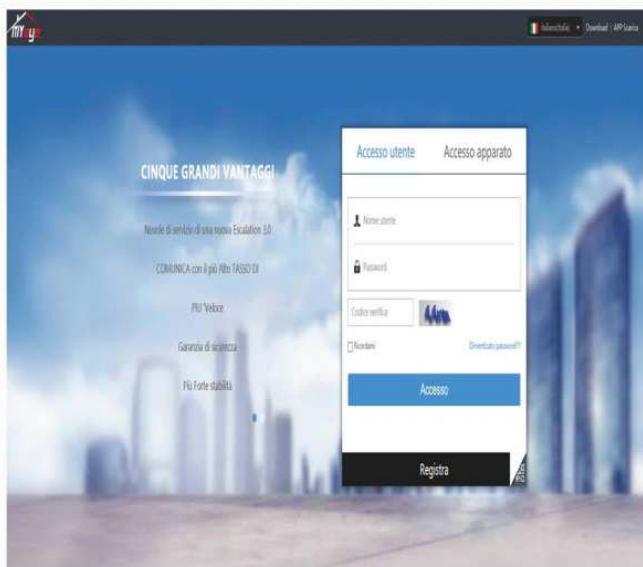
myeye

Italiano(Italia) Download APP Scarica

CINQUE GRANDI VANTAGGI

Nuvole di servizio di una nuova Escalation 3.0

COMUNICA con il più Alto TASSO DI

PIU' Veloce

Garanzia di sicurezza

Più Forte stabilità

Accesso utente | Accesso apparato

Nome utente

Password

Codice verifica

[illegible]

Ricordami

Dimenticato password?

Accesso

Registra